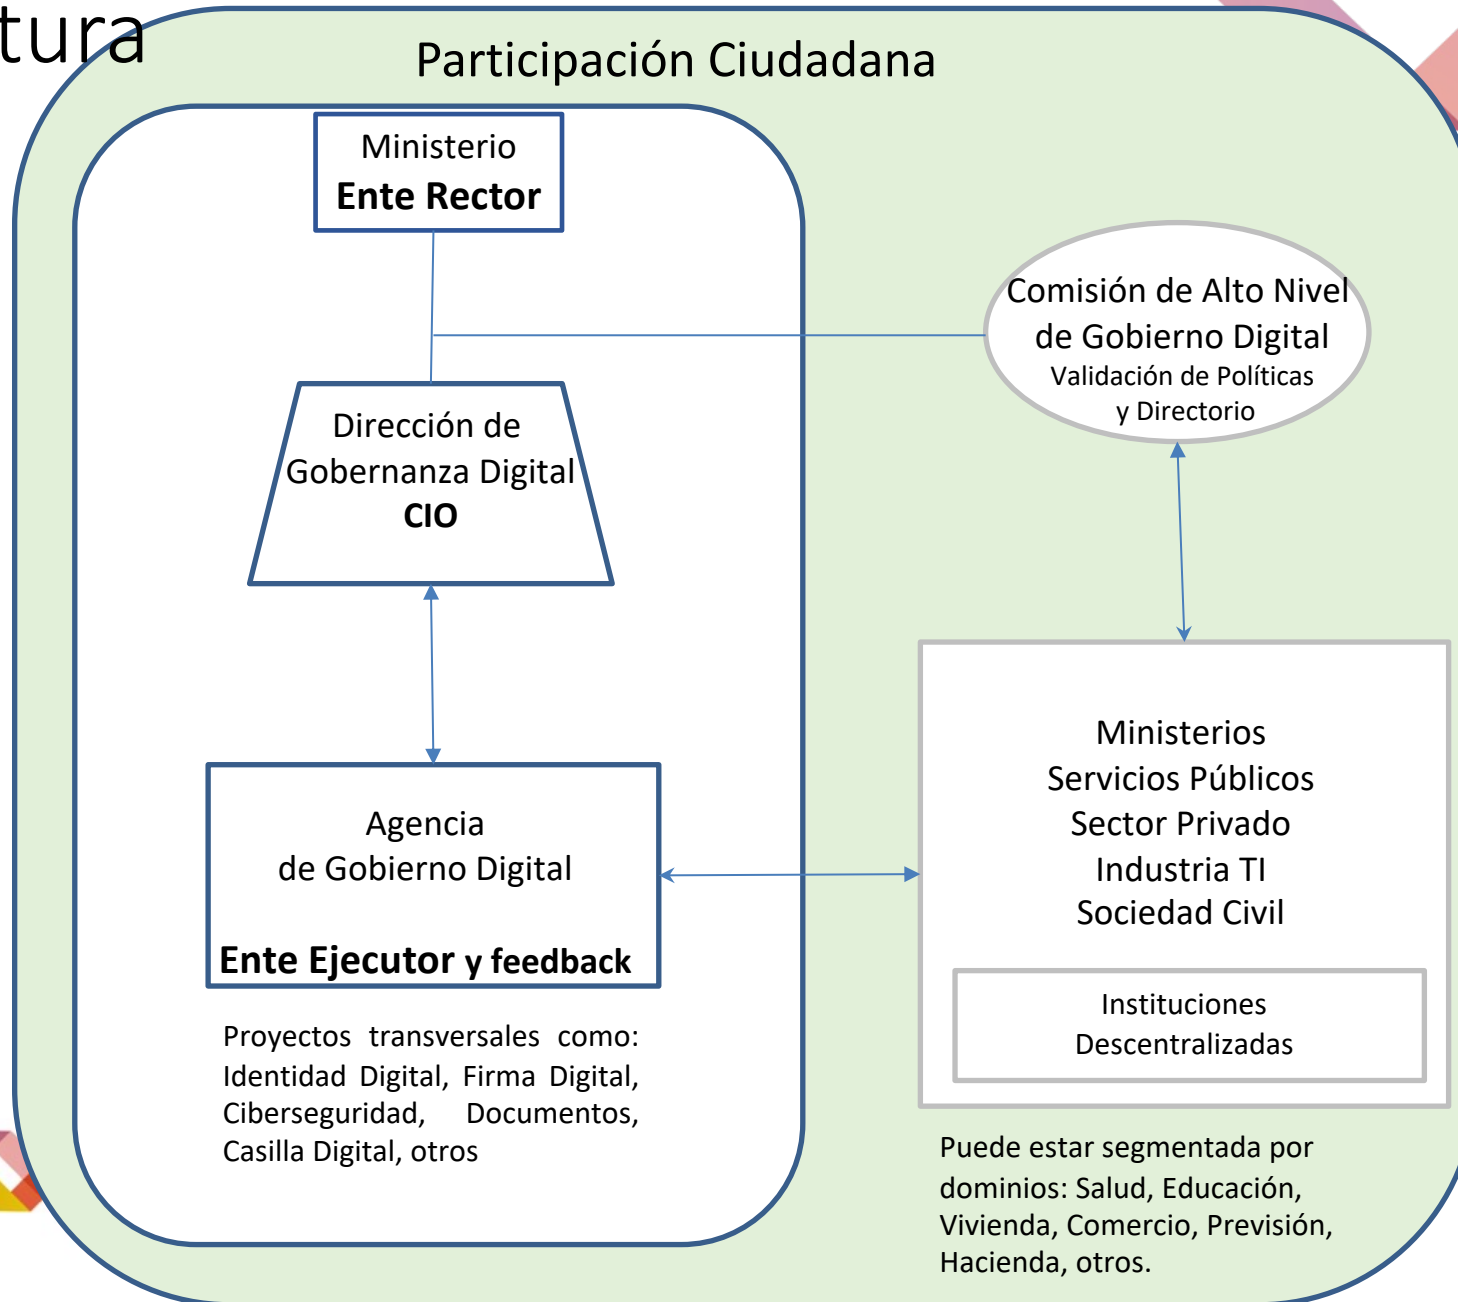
tura

Participación Ciudadana

Ministerio
**Ente Rector**

Dirección de
Gobernanza Digital
**CIO**

Comisión de Alto Nivel
de Gobierno Digital
Validación de Políticas
y Directorio

Agencia
de Gobierno Digital

**Ente Ejecutor y feedback**

Ministerios
Servicios Públicos
Sector Privado
Industria TI
Sociedad Civil

Instituciones
Descentralizadas

Proyectos transversales como: Identidad Digital, Firma Digital, Ciberseguridad, Documentos, Casilla Digital, otros

Puede estar segmentada por dominios: Salud, Educación, Vivienda, Comercio, Previsión, Hacienda, otros.